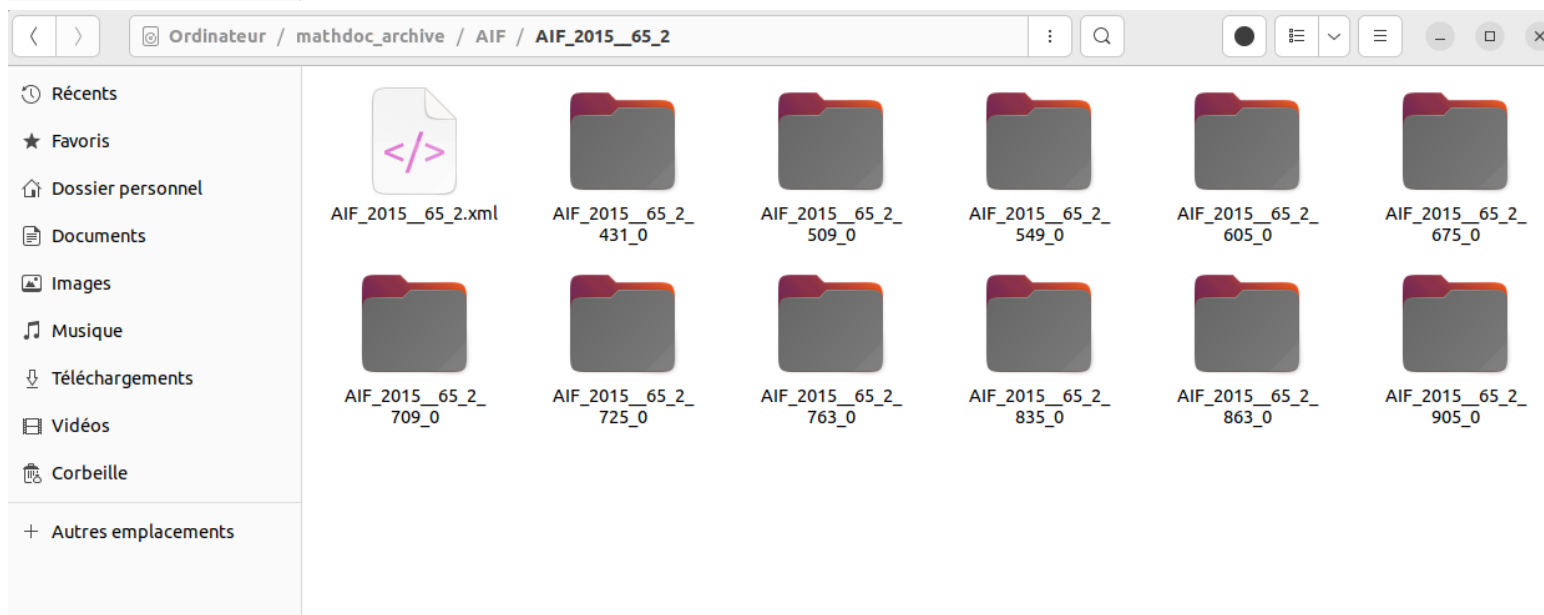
Ordinateur / mathdoc_archive / AIF / AIF_2015__65_2

Récents
Favoris
Dossier personnel
Documents
Images
Musique
Téléchargements
Vidéos
Corbeille
+ Autres emplacements

</>

AIF_2015__65_2.xml
AIF_2015__65_2_431_0
AIF_2015__65_2_509_0
AIF_2015__65_2_549_0
AIF_2015__65_2_605_0
AIF_2015__65_2_675_0
AIF_2015__65_2_709_0
AIF_2015__65_2_725_0
AIF_2015__65_2_763_0
AIF_2015__65_2_835_0
AIF_2015__65_2_863_0
AIF_2015__65_2_905_0